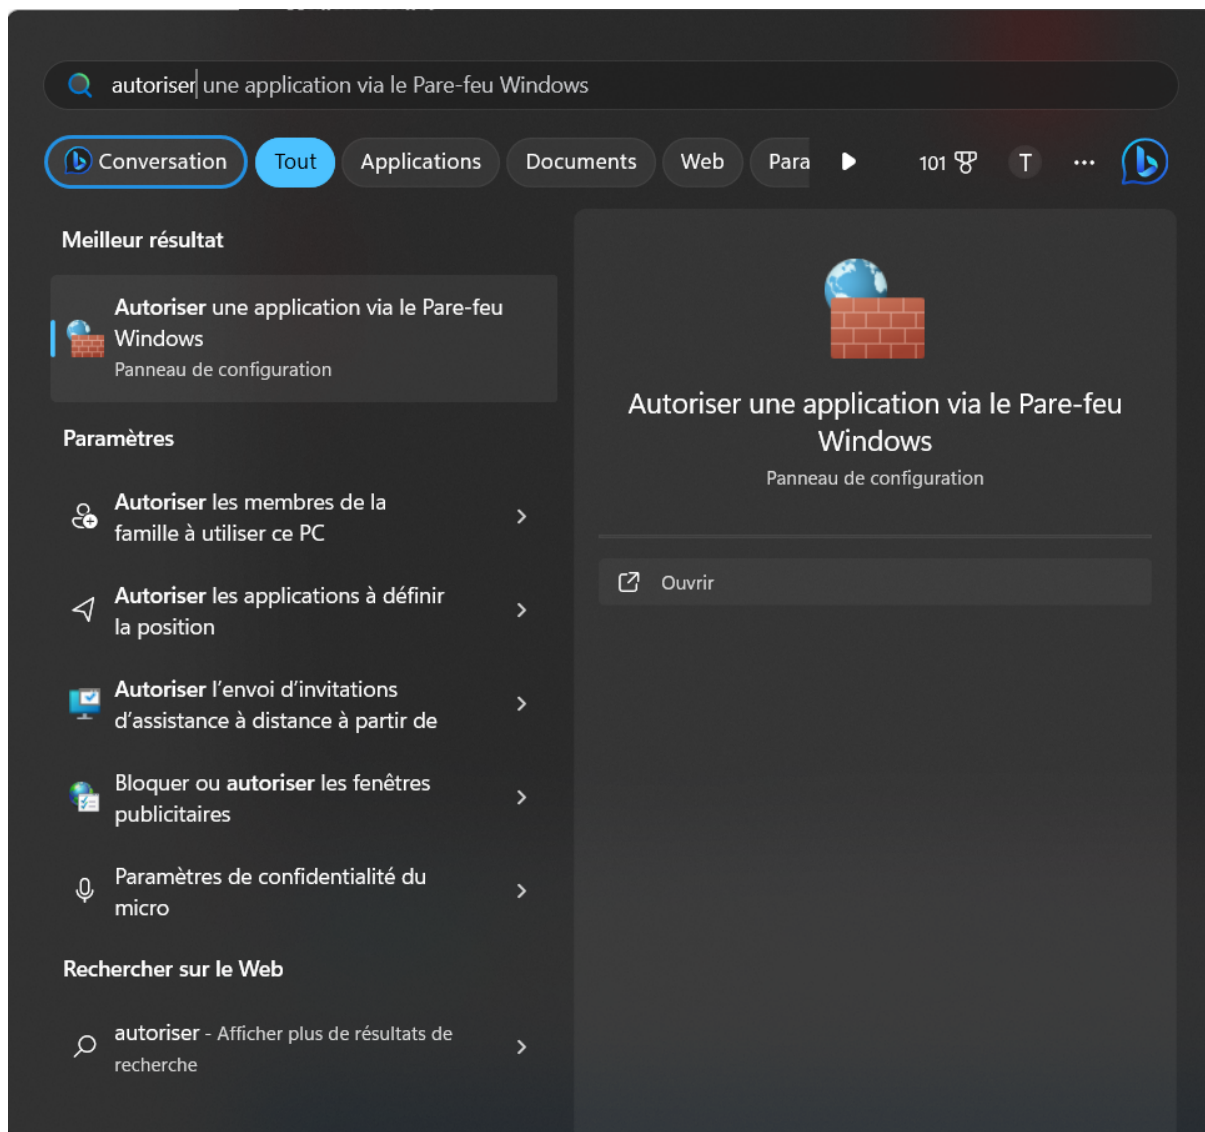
autoriser une application via le Pare-feu Windows

Conversation Tout Applications Documents Web Para 101 T ···

Meilleur résultat

Autoriser une application via le Pare-feu Windows
Panneau de configuration

Paramètres

Autoriser les membres de la famille à utiliser ce PC

Autoriser les applications à définir la position

Autoriser l'envoi d'invitations d'assistance à distance à partir de

Bloquer ou autoriser les fenêtres publicitaires

Paramètres de confidentialité du micro

Rechercher sur le Web

autoriser - Afficher plus de résultats de recherche

Autoriser une application via le Pare-feu Windows
Panneau de configuration

Ouvrir